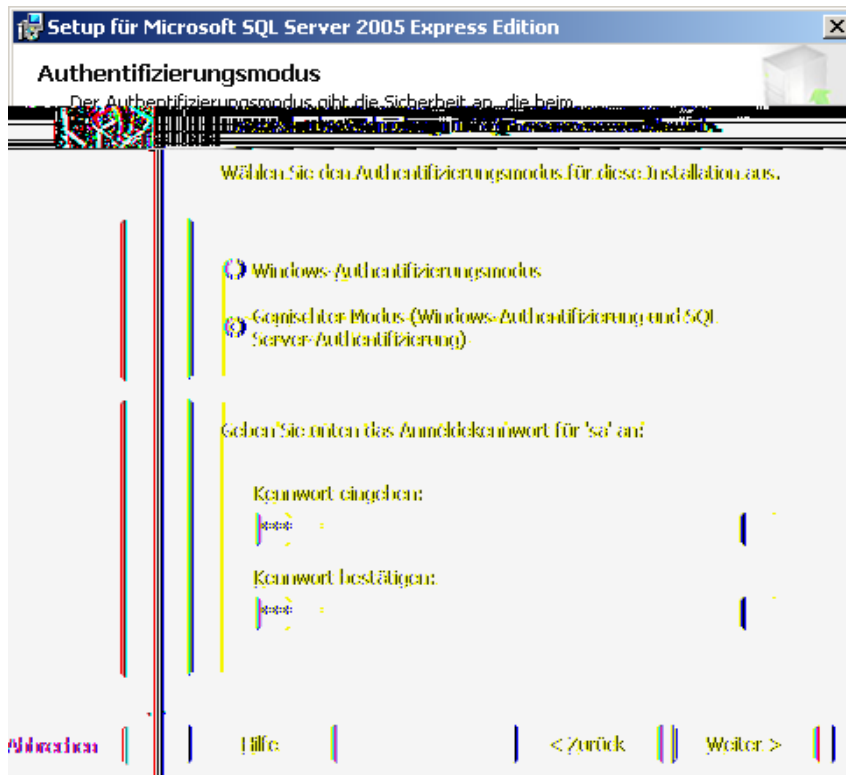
Setup für Microsoft SQL Server 2005 Express Edition

Authentifizierungsmodus

Der Authentifizierungsmodus gibt die Sicherheit an, die beim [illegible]

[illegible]

Wählen Sie den Authentifizierungsmodus für diese Installation aus.

Windows-Authentifizierungsmodus

Gemischter Modus (Windows-Authentifizierung und SQL Server-Authentifizierung)

Geben Sie unten das Anmeldekennwort für 'sa' an:

Kennwort eingeben:

***

Kennwort bestätigen:

***

Abbrechen

Hilfe

< Zurück

Weiter >